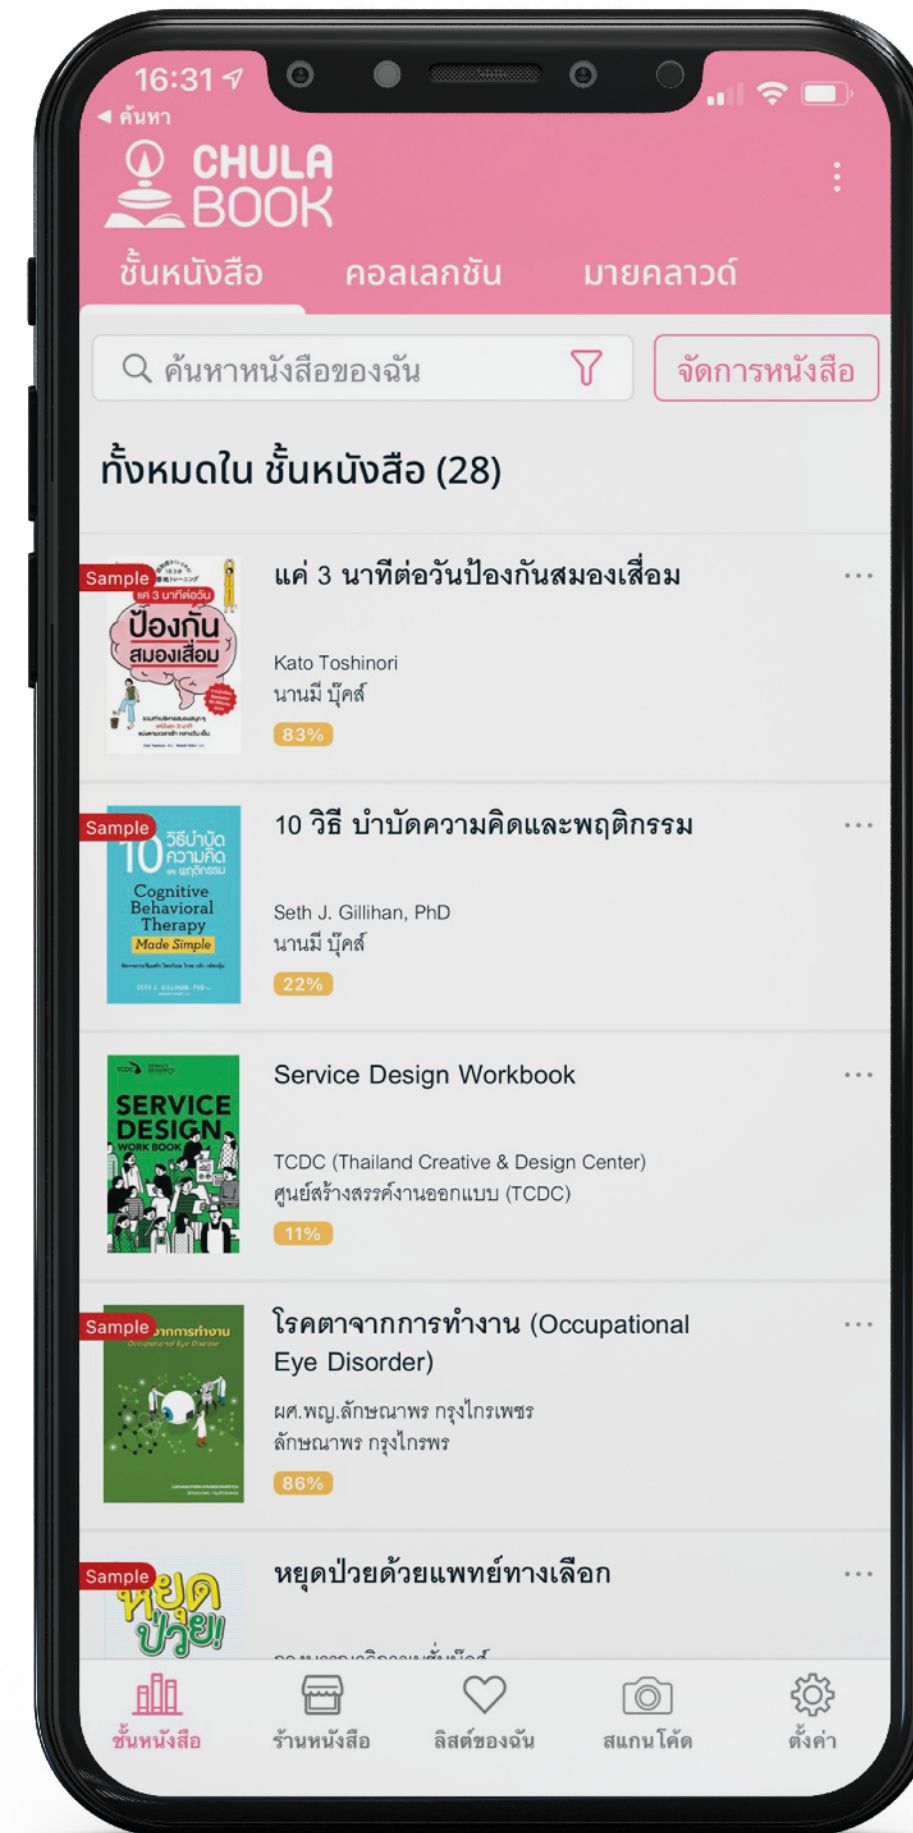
16:31
◀ ค้นหา
CHULA BOOK
ชั้นหนังสือ คอลเลกชัน มายคลาวด์
ค้นหาหนังสือของฉัน
จัดการหนังสือ
ทั้งหมดใน ชั้นหนังสือ (28)

Sample
แค่ 3 นาทีต่อวัน ป้องกันสมองเสื่อม
แค่ 3 นาทีต่อวันป้องกันสมองเสื่อม
Kato Toshinori
นานมี บุ๊คส์
83%

Sample
10 วิธีบำบัดความคิด และพฤติกรรม Cognitive Behavioral Therapy Made Simple
10 วิธี บำบัดความคิดและพฤติกรรม
Seth J. Gillihan, PhD
นานมี บุ๊คส์
22%

SERVICE DESIGN WORK BOOK
Service Design Workbook
TCDC (Thailand Creative & Design Center)
ศูนย์สร้างสรรค์งานออกแบบ (TCDC)
11%

Sample
โรคตาจากการทำงาน (Occupational Eye Disorder)
ผศ.พญ.ลักษณาพร กรุงไกรเพชร
ลักษณาพร กรุงไกรพร
86%

Sample
หยุดป่วย!
หยุดป่วยด้วยแพทย์ทางเลือก
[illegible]

ชั้นหนังสือ ร้านหนังสือ ลิสต์ของฉัน สแกนโค้ด ตั้งค่า